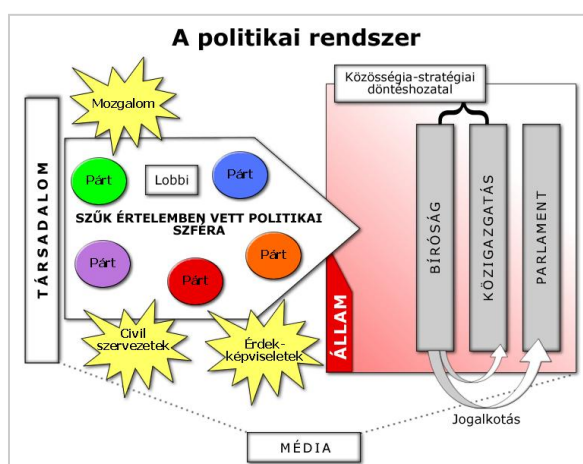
A politikai rendszer

Közösségia-stratégiai döntéshozatal

Mozgalom

TÁRSADALOM

Párt

Lobbi

Párt

SZŰK ÉRTELEMBEN VETT POLITIKAI SZFÉRA

Párt

Párt

Párt

Civil szervezetek

Érdek-képviseletek

ÁLLAM

BÍRÓSÁG

KÖZIGAZGATÁS

PARLAMENT

Jogalkotás

MÉDIA